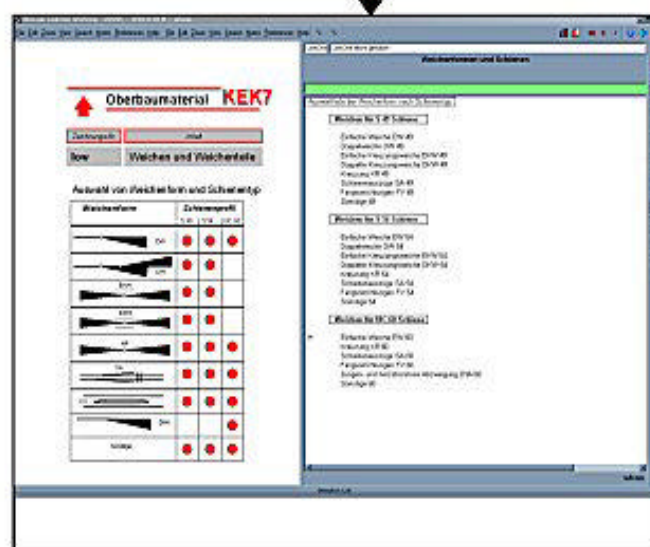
Oberbaumaterial KEK7

Zeichnungsteil | Inhalt

Bzw | Weichen und Weichenteile

Auswahl von Weichenform und Schienentyp

| Weichenform | Schienenprofil | | |
|---|---|---|---|
| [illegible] | ● | ● | ● |
| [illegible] | ● | ● | |
| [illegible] | ● | ● | ● |
| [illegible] | ● | ● | |
| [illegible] | ● | ● | ● |
| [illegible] | ● | ● | ● |
| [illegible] | ● | ● | ● |
| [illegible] | | | ● |
| Sonstige | ● | ● | ● |

Weichenformen und Schienen

Auswahl der Weichen nach Schienentyp

Weichen für S 49 Schienen
Einfache Weiche EW 49
Doppelweiche DW 49
Einfache Kreuzungsweiche EKW 49
Doppelte Kreuzungsweiche DKW 49
Kreuzung KR 49
Schienenauszüge SA 49
Fangvorrichtungen FV 49
Sonstige 49

Weichen für S 54 Schienen
Einfache Weiche EW 54
Doppelweiche DW 54
Einfache Kreuzungsweiche EKW 54
Doppelte Kreuzungsweiche DKW 54
Kreuzung KR 54
Schienenauszüge SA 54
Fangvorrichtungen FV 54
Sonstige 54

Weichen für UIC 60 Schienen
Einfache Weiche EW 60
Kreuzung KR 60
Schienenauszüge SA 60
Fangvorrichtungen FV 60
Einfach- und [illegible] Abzweigung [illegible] 60
Sonstige 60